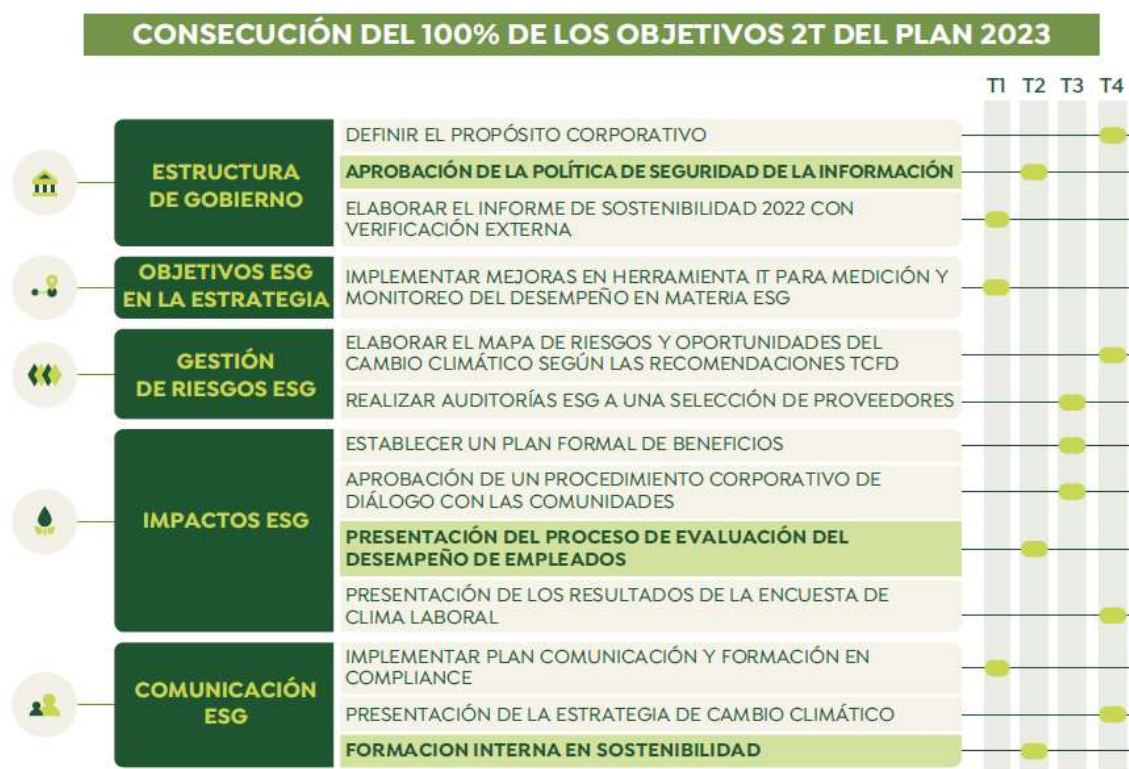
CONSECUCIÓN DEL 100% DE LOS OBJETIVOS 2T DEL PLAN 2023

T1 T2 T3 T4

ESTRUCTURA DE GOBIERNO

DEFINIR EL PROPÓSITO CORPORATIVO

APROBACIÓN DE LA POLÍTICA DE SEGURIDAD DE LA INFORMACIÓN

ELABORAR EL INFORME DE SOSTENIBILIDAD 2022 CON VERIFICACIÓN EXTERNA

OBJETIVOS ESG EN LA ESTRATEGIA

IMPLEMENTAR MEJORAS EN HERRAMIENTA IT PARA MEDICIÓN Y MONITOREO DEL DESEMPEÑO EN MATERIA ESG

GESTIÓN DE RIESGOS ESG

ELABORAR EL MAPA DE RIESGOS Y OPORTUNIDADES DEL CAMBIO CLIMÁTICO SEGÚN LAS RECOMENDACIONES TCFD

REALIZAR AUDITORÍAS ESG A UNA SELECCIÓN DE PROVEEDORES

IMPACTOS ESG

ESTABLECER UN PLAN FORMAL DE BENEFICIOS

APROBACIÓN DE UN PROCEDIMIENTO CORPORATIVO DE DIÁLOGO CON LAS COMUNIDADES

PRESENTACIÓN DEL PROCESO DE EVALUACIÓN DEL DESEMPEÑO DE EMPLEADOS

PRESENTACIÓN DE LOS RESULTADOS DE LA ENCUESTA DE CLIMA LABORAL

COMUNICACIÓN ESG

IMPLEMENTAR PLAN COMUNICACIÓN Y FORMACIÓN EN COMPLIANCE

PRESENTACIÓN DE LA ESTRATEGIA DE CAMBIO CLIMÁTICO

FORMACION INTERNA EN SOSTENIBILIDAD